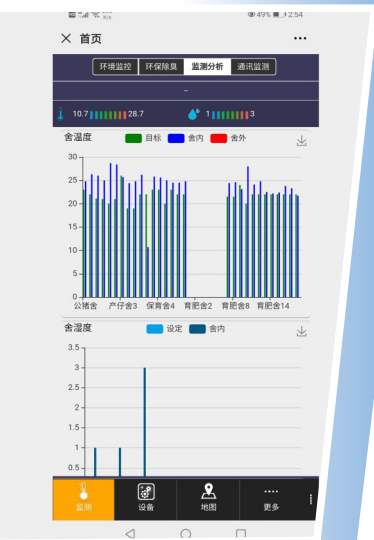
49% 2:54

× 首页 ···

环境监控 环保除臭 监测分析 通讯监测

-

10.7 28.7 1 3

舍温度 目标 舍内 舍外

30
25
20
15
10
5
0

公猪舍 产仔舍3 保育舍4 育肥舍2 育肥舍8 育肥舍14

舍湿度 设定 舍内

3.5
3
2.5
2
1.5
1
0.5

监测 设备 地图 更多